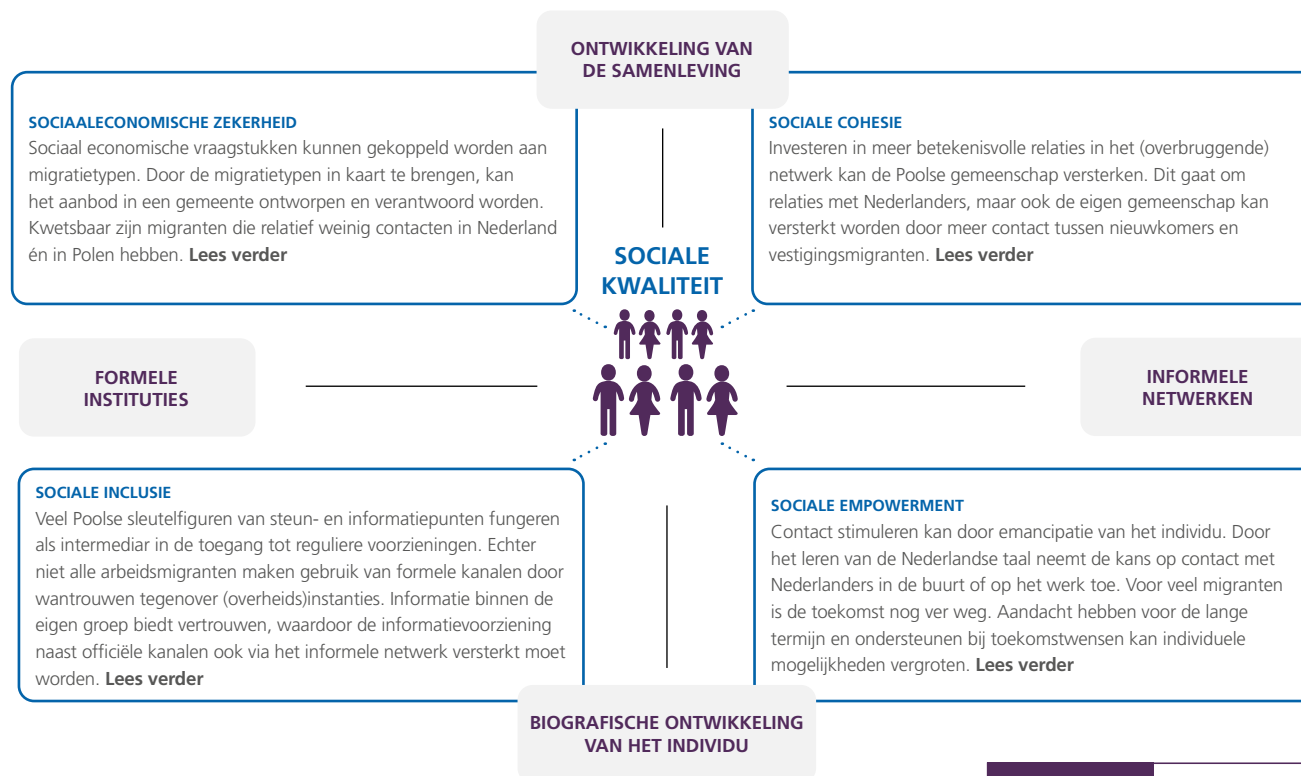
ONTWIKKELING VAN DE SAMENLEVING

SOCIAALECONOMISCHE ZEKERHEID
Sociaal economische vraagstukken kunnen gekoppeld worden aan migratietypen. Door de migratietypen in kaart te brengen, kan het aanbod in een gemeente ontworpen en verantwoord worden. Kwetsbaar zijn migranten die relatief weinig contacten in Nederland én in Polen hebben. **Lees verder**

SOCIALE COHESIE
Investeren in meer betekenisvolle relaties in het (overbruggende) netwerk kan de Poolse gemeenschap versterken. Dit gaat om relaties met Nederlanders, maar ook de eigen gemeenschap kan versterkt worden door meer contact tussen nieuwkomers en vestigingsmigranten. **Lees verder**

SOCIALE KWALITEIT

FORMELE INSTITUTIES

INFORMELE NETWERKEN

SOCIALE INCLUSIE
Veel Poolse sleutelfiguren van steun- en informatiepunten fungeren als intermediar in de toegang tot reguliere voorzieningen. Echter niet alle arbeidsmigranten maken gebruik van formele kanalen door wantrouwen tegenover (overheids)instanties. Informatie binnen de eigen groep biedt vertrouwen, waardoor de informatievoorziening naast officiële kanalen ook via het informele netwerk versterkt moet worden. **Lees verder**

SOCIALE EMPOWERMENT
Contact stimuleren kan door emancipatie van het individu. Door het leren van de Nederlandse taal neemt de kans op contact met Nederlanders in de buurt of op het werk toe. Voor veel migranten is de toekomst nog ver weg. Aandacht hebben voor de lange termijn en ondersteunen bij toekomstwensen kan individuele mogelijkheden vergroten. **Lees verder**

BIOGRAFISCHE ONTWIKKELING VAN HET INDIVIDU